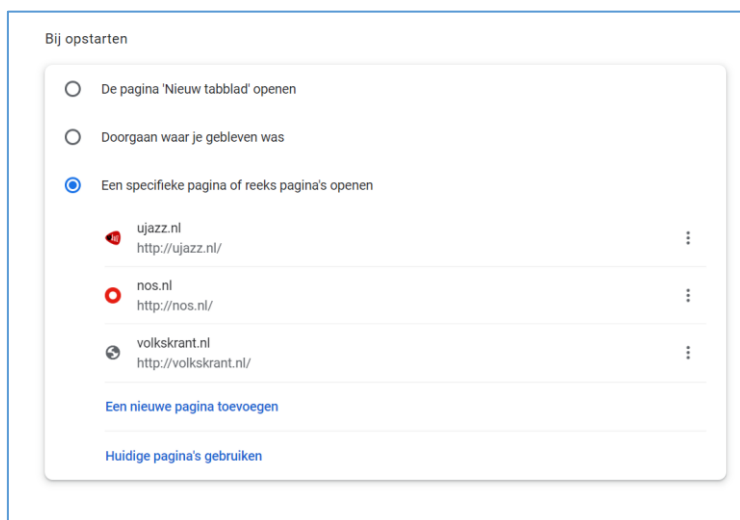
Bij opstarten

De pagina 'Nieuw tabblad' openen

Doorgaan waar je gebleven was

Een specifieke pagina of reeks pagina's openen

ujazz.nl
http://ujazz.nl/

nos.nl
http://nos.nl/

volkskrant.nl
http://volkskrant.nl/

Een nieuwe pagina toevoegen

Huidige pagina's gebruiken